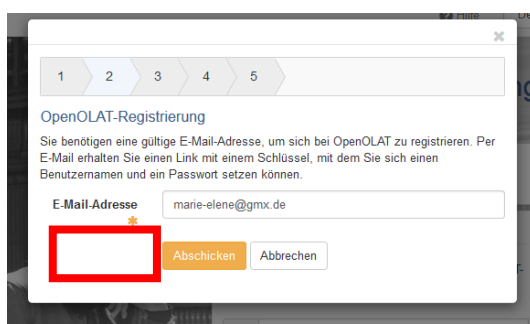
Hilfe De

×

1 2 3 4 5

OpenOLAT-Registrierung

Sie benötigen eine gültige E-Mail-Adresse, um sich bei OpenOLAT zu registrieren. Per E-Mail erhalten Sie einen Link mit einem Schlüssel, mit dem Sie sich einen Benutzernamen und ein Passwort setzen können.

E-Mail-Adresse * marie-elene@gmx.de

Abschicken Abbrechen